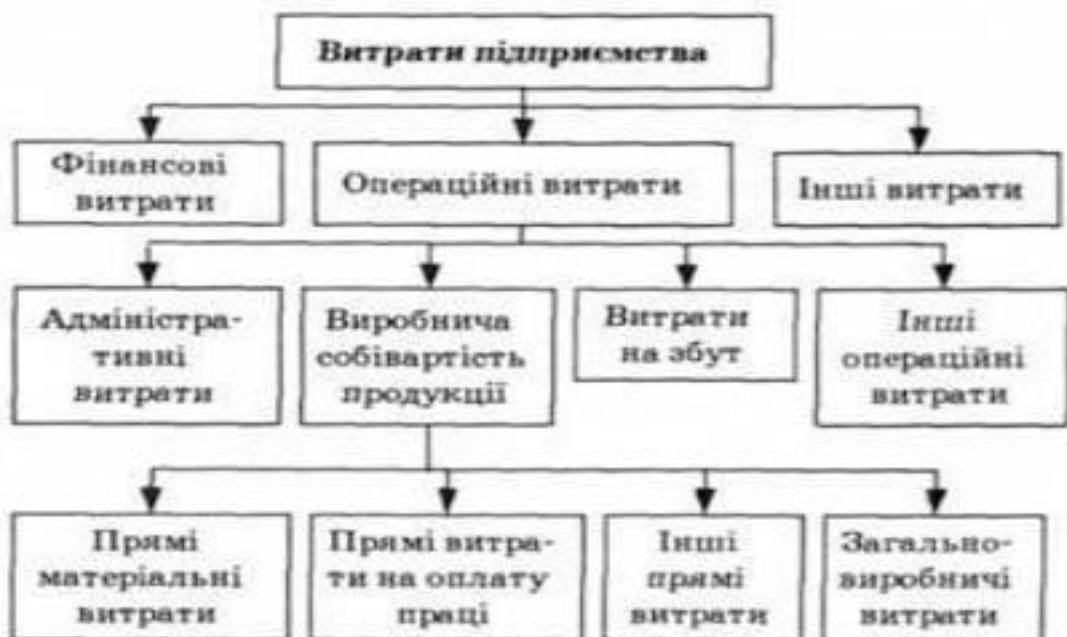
Витрати підприємства

Фінансові витрати

Операційні витрати

Інші витрати

Адміністративні витрати

Виробнича собівартість продукції

Витрати на збут

Інші операційні витрати

Прямі матеріальні витрати

Прямі витрати на оплату праці

Інші прямі витрати

Загальновиробничі витрати